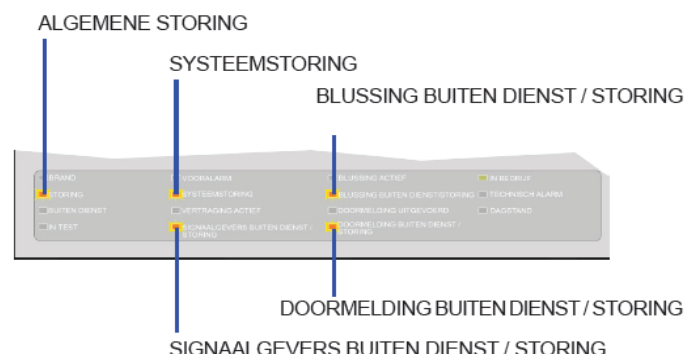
ALGEMENE STORING

SYSTEEMSTORING

BLUSSING BUITEN DIENST / STORING

BRAND
STORING
BUITEN DIENST
IN TEST

VOORALARM
SYSTEEMSTORING
VERTRAGING ACTIEF
SIGNAALGEVERS BUITEN DIENST / STORING

BLUSSING ACTIEF
BLUSSING BUITEN DIENST/STORING
DOORMELDING UITGEVOERD
DOORMELDING BUITEN DIENST / STORING

IN BEDRIJF
TECHNISCH ALARM
DAGSTAND

DOORMELDING BUITEN DIENST / STORING

SIGNAALGEVERS BUITEN DIENST / STORING